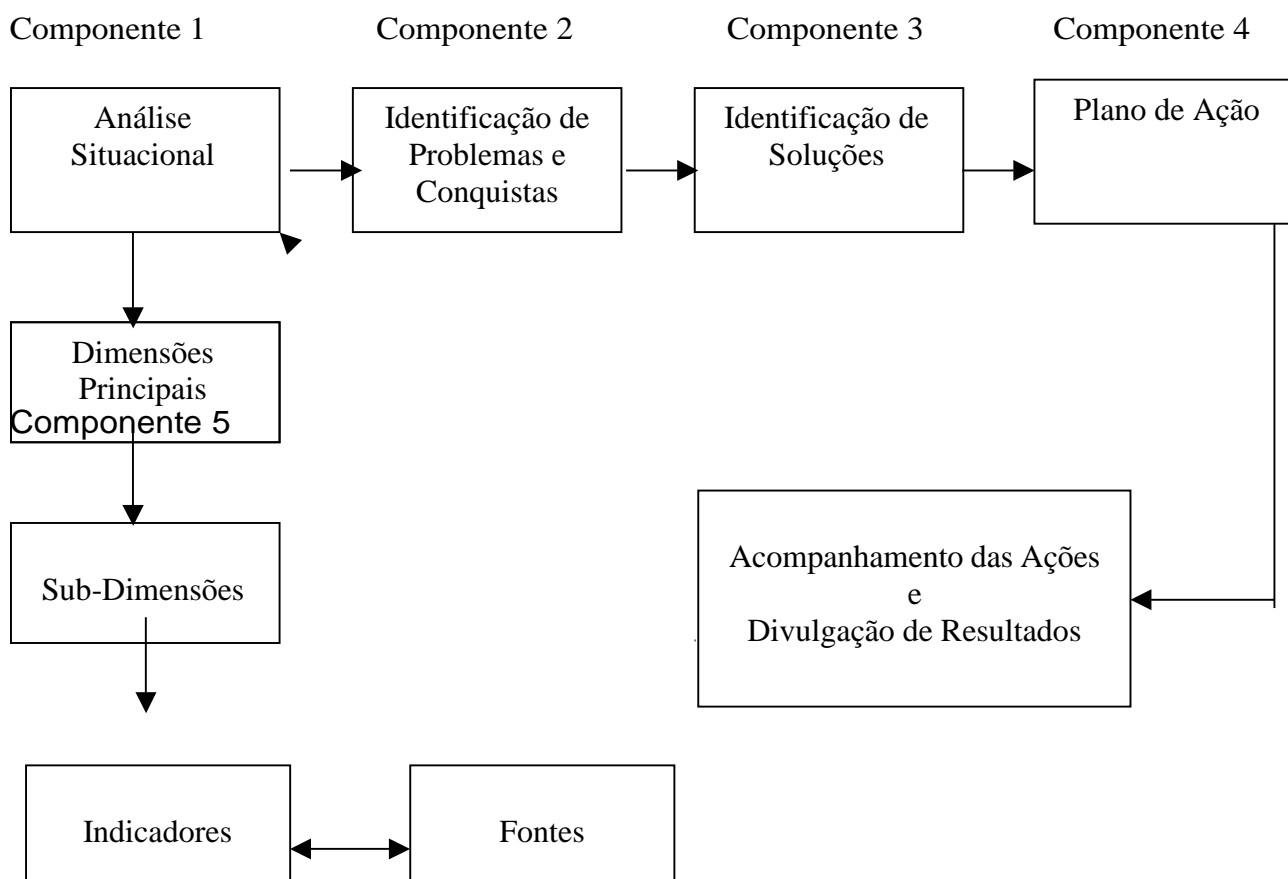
Componente 1

Componente 2

Componente 3

Componente 4

Análise Situacional

Identificação de Problemas e Conquistas

Identificação de Soluções

Plano de Ação

Dimensões Principais

Componente 5

Sub-Dimensões

Acompanhamento das Ações e Divulgação de Resultados

Indicadores

Fontes